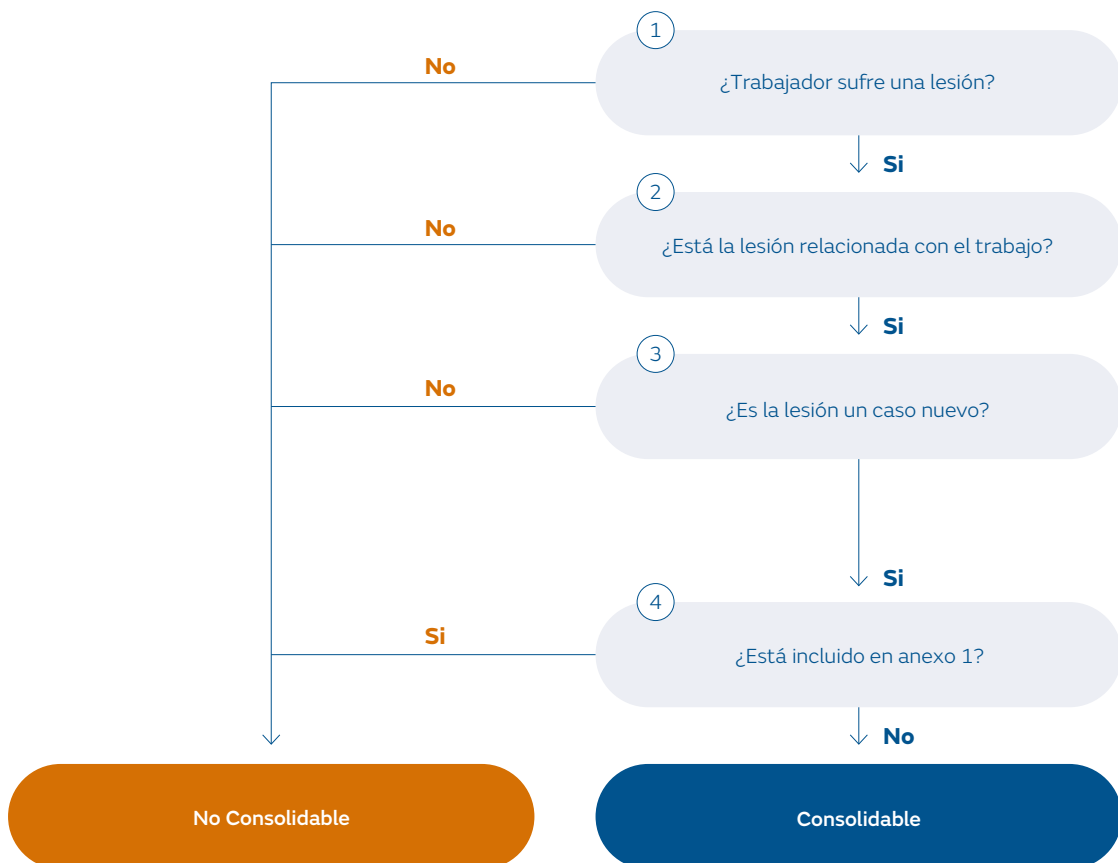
1

No

¿Trabajador sufre una lesión?

Si

2

No

¿Está la lesión relacionada con el trabajo?

Si

3

No

¿Es la lesión un caso nuevo?

Si

4

Si

¿Está incluido en anexo 1?

No

No Consolidable

Consolidable